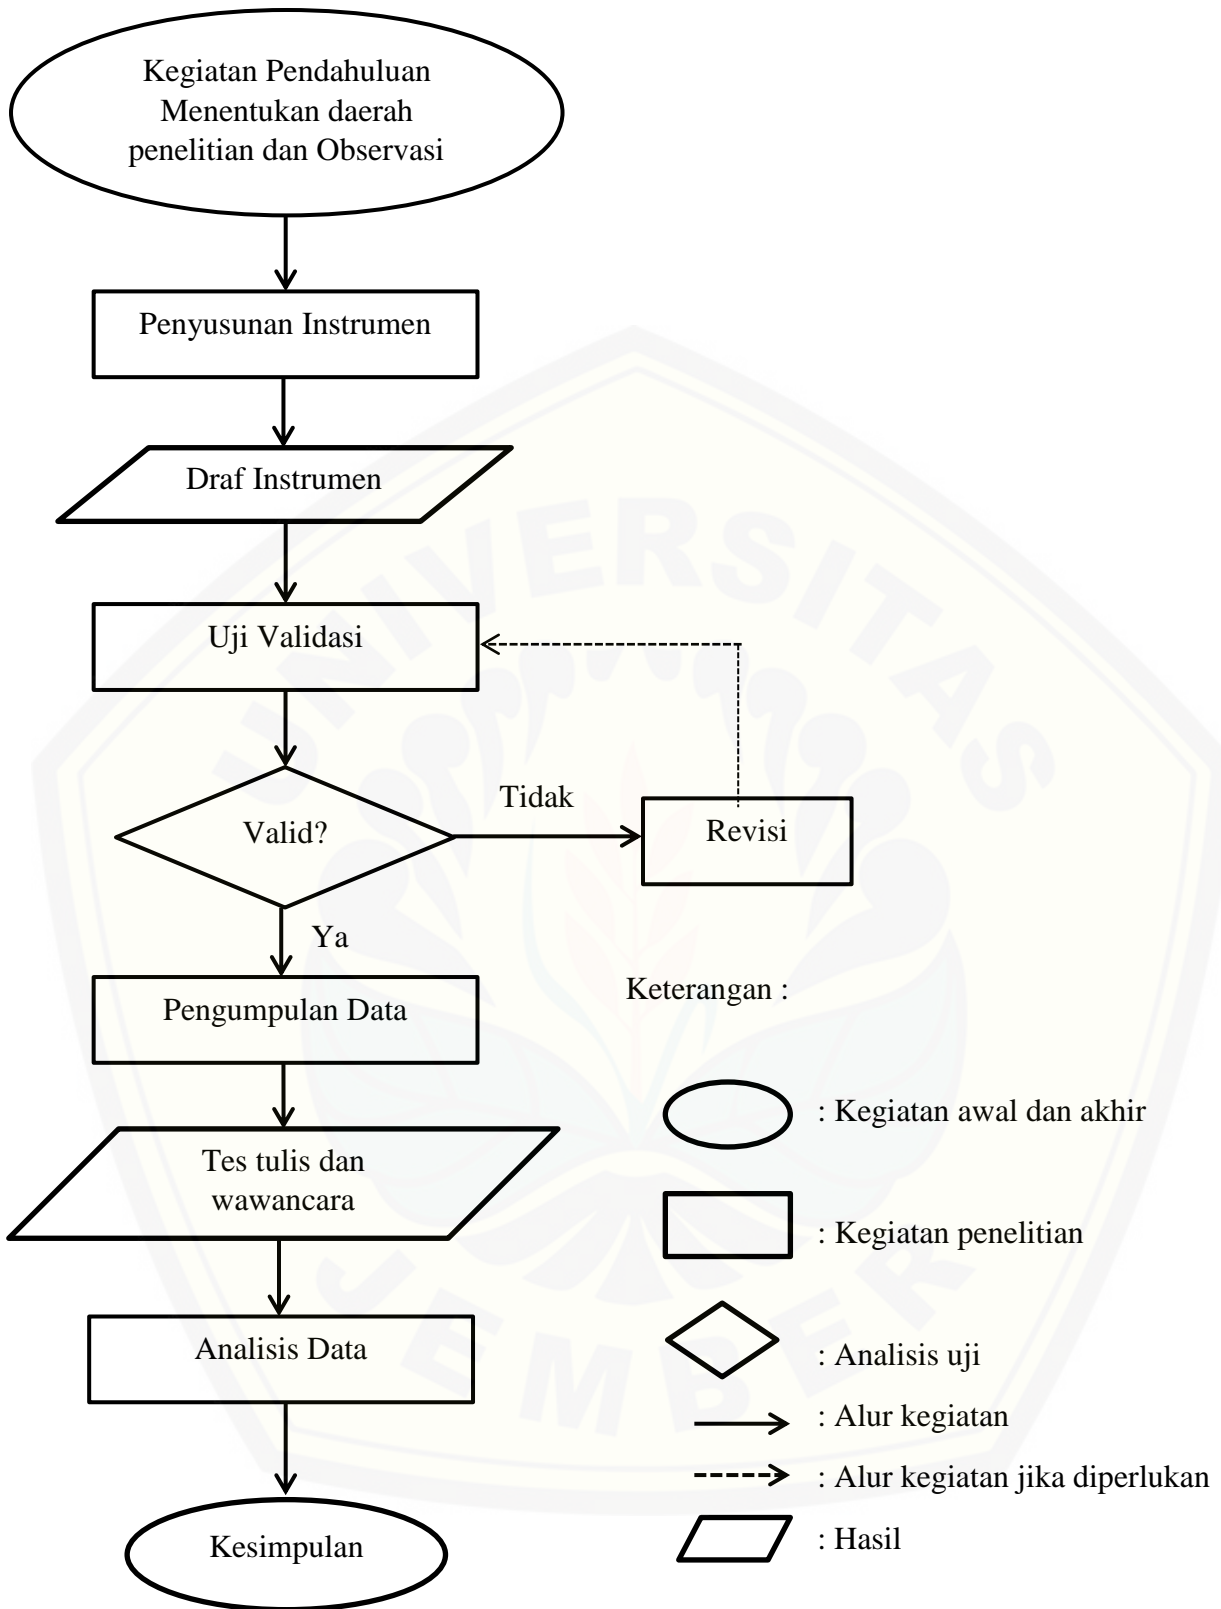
Kegiatan Pendahuluan Menentukan daerah penelitian dan Observasi

Penyusunan Instrumen

Draf Instrumen

Uji Validasi

Valid?

Tidak

Revisi

Ya

Pengumpulan Data

Tes tulis dan wawancara

Analisis Data

Kesimpulan

Keterangan :

: Kegiatan awal dan akhir

: Kegiatan penelitian

: Analisis uji

: Alur kegiatan

: Alur kegiatan jika diperlukan

: Hasil

UNIVERSITAS JEMBER